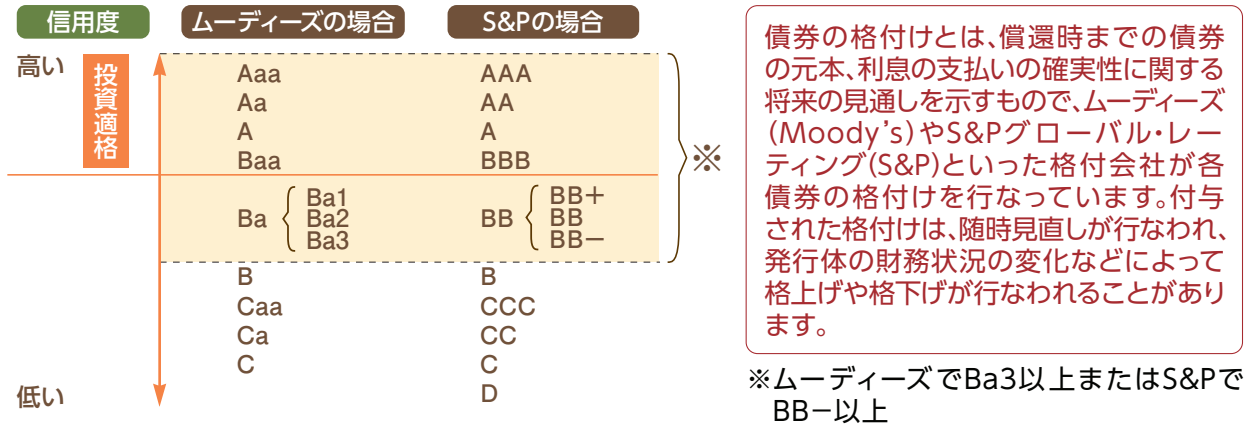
信用度　ムーディーズの場合　S&Pの場合

高い

投資適格

| Aaa | AAA |
|---|---|
| Aa | AA |
| A | A |
| Baa | BBB |
| Ba { Ba1 Ba2 Ba3 | BB { BB+ BB BB− |
| B | B |
| Caa | CCC |
| Ca | CC |
| C | C |
|  | D |

低い

※

債券の格付けとは、償還時までの債券の元本、利息の支払いの確実性に関する将来の見通しを示すもので、ムーディーズ(Moody's)やS&Pグローバル・レーティング(S&P)といった格付会社が各債券の格付けを行なっています。付与された格付けは、随時見直しが行なわれ、発行体の財務状況の変化などによって格上げや格下げが行なわれることがあります。

※ムーディーズでBa3以上またはS&PでBB−以上